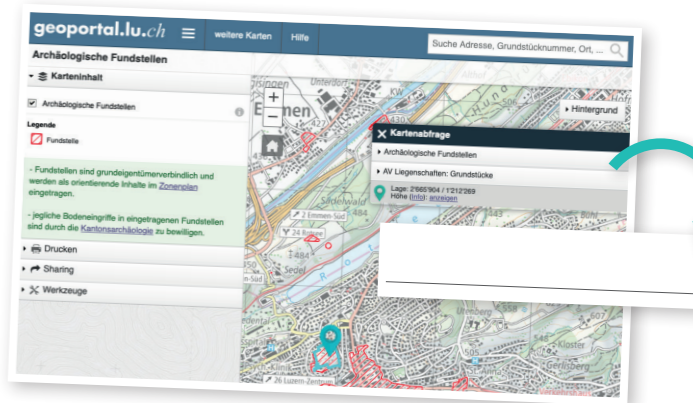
geoportal.lu.ch

weitere Karten

Hilfe

Suche Adresse, Grundstücknummer, Ort, ...

Archäologische Fundstellen

Karteninhalt

Archäologische Fundstellen

Legende

Fundstelle

- Fundstellen sind grundeigentümerverbindlich und werden als orientierende Inhalte im Zonenplan eingetragen.

- jegliche Bodeneingriffe in eingetragenen Fundstellen sind durch die Kantonsarchäologie zu bewilligen.

Drucken

Sharing

Werkzeuge

Hintergrund

Kartenabfrage

Archäologische Fundstellen

AV Liegenschaften: Grundstücke

Lage: 2'665'904 / 1'212'269
Höhe (Info): anzeigen

Emmen

2 Emmen-Süd

24 Rotsee

26 Luzern-Zentrum

Kloster

Gerlisberg